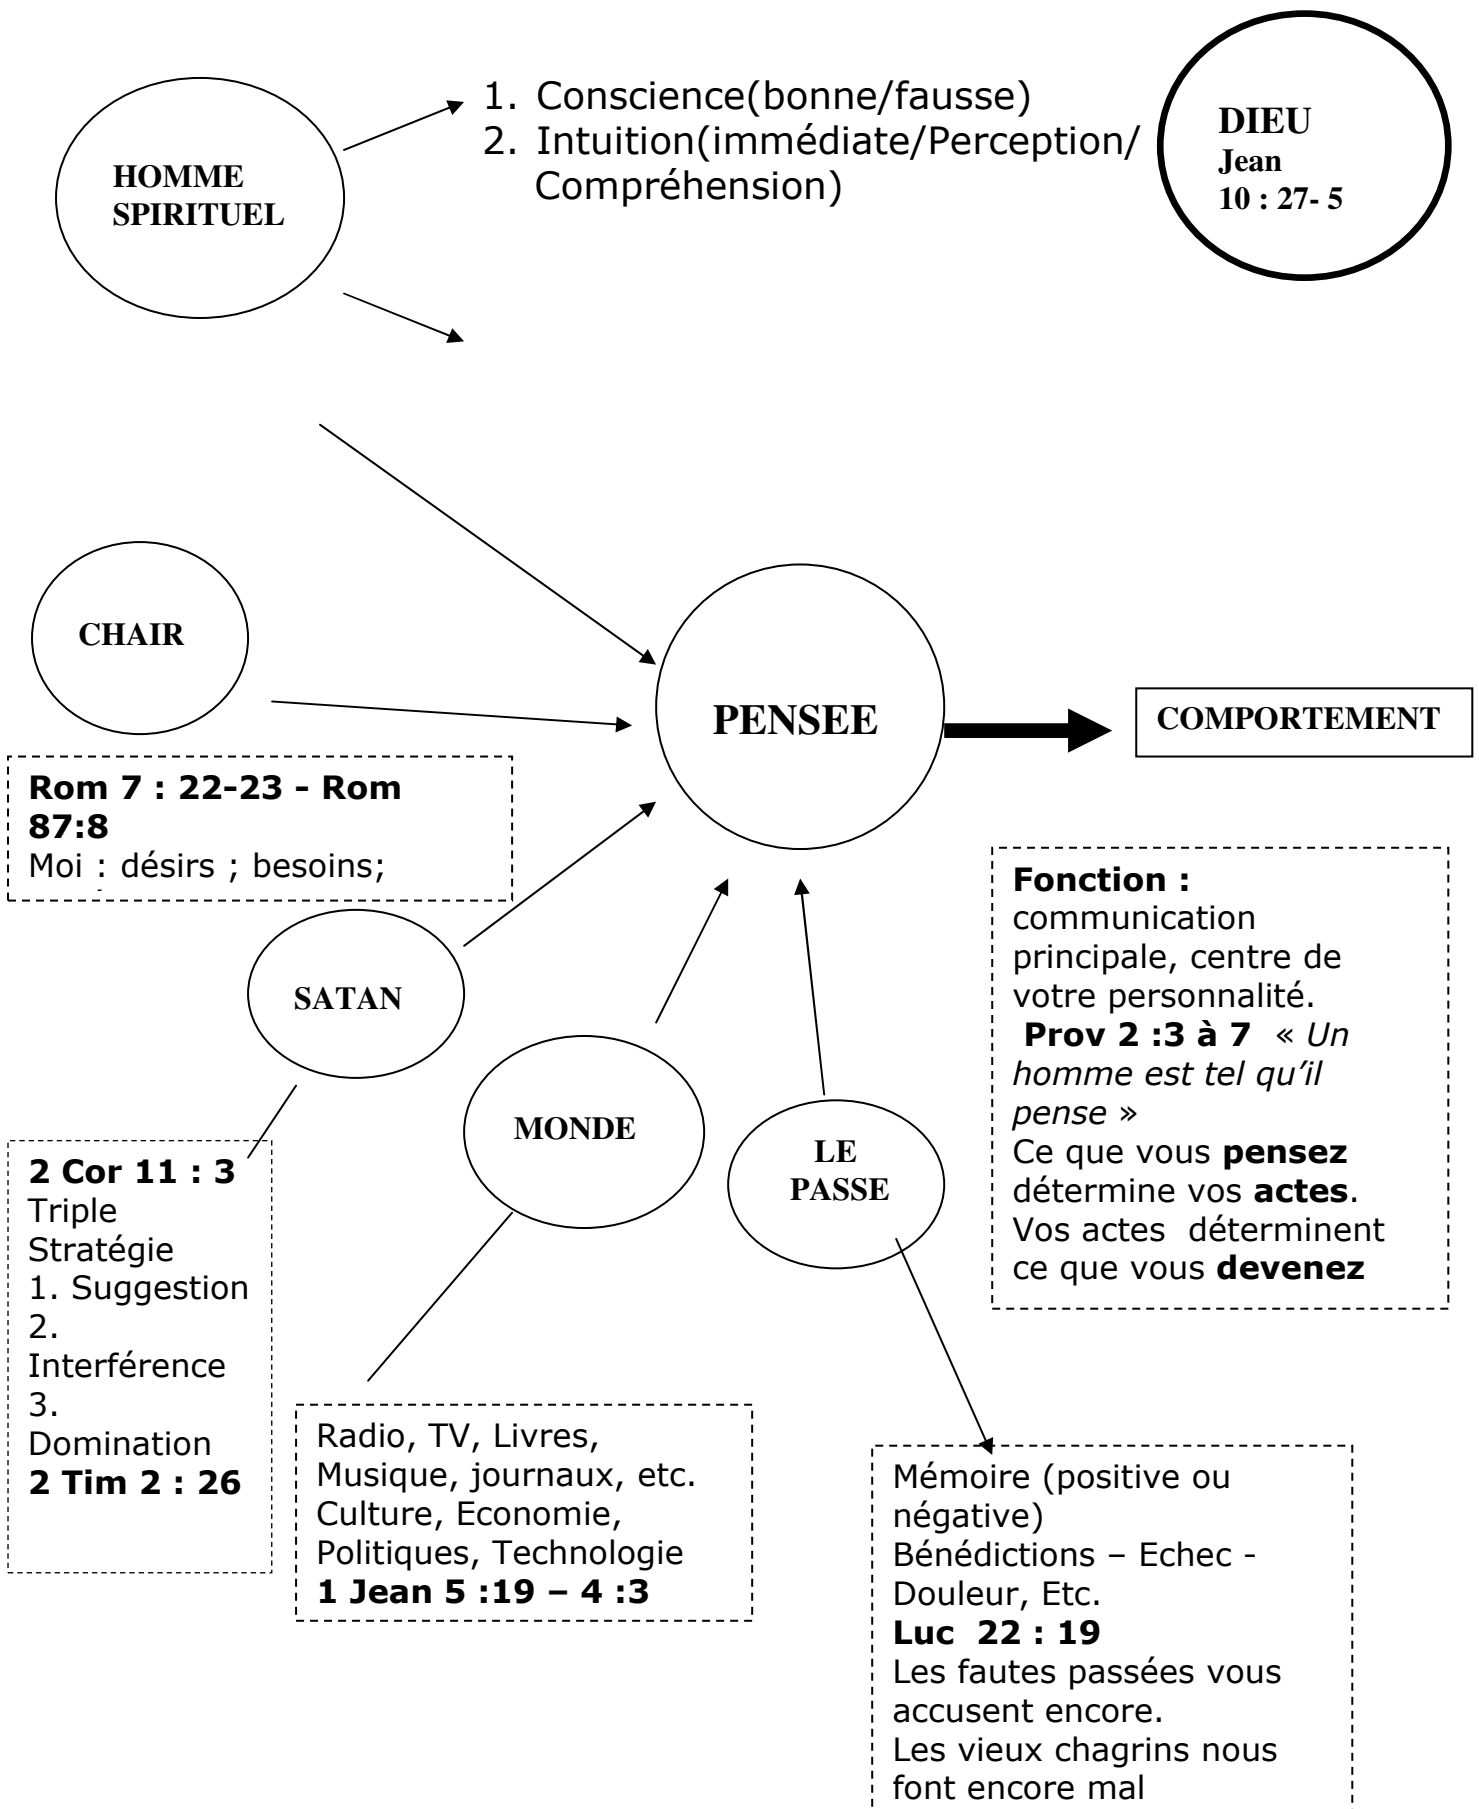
HOMME SPIRITUEL

1. Conscience(bonne/fausse)
2. Intuition(immédiate/Perception/ Compréhension)

DIEU
Jean
10 : 27- 5

CHAIR

PENSEE

COMPORTEMENT

Rom 7 : 22-23 - Rom 87:8
Moi : désirs ; besoins;

Fonction :
communication principale, centre de votre personnalité.
Prov 2 :3 à 7 « Un homme est tel qu'il pense »
Ce que vous pensez détermine vos actes.
Vos actes déterminent ce que vous devenez

SATAN

MONDE

LE PASSE

2 Cor 11 : 3
Triple Stratégie
1. Suggestion
2. Interférence
3. Domination
2 Tim 2 : 26

Radio, TV, Livres, Musique, journaux, etc.
Culture, Economie, Politiques, Technologie
1 Jean 5 :19 – 4 :3

Mémoire (positive ou négative)
Bénédictions – Echec - Douleur, Etc.
Luc 22 : 19
Les fautes passées vous accusent encore.
Les vieux chagrins nous font encore mal